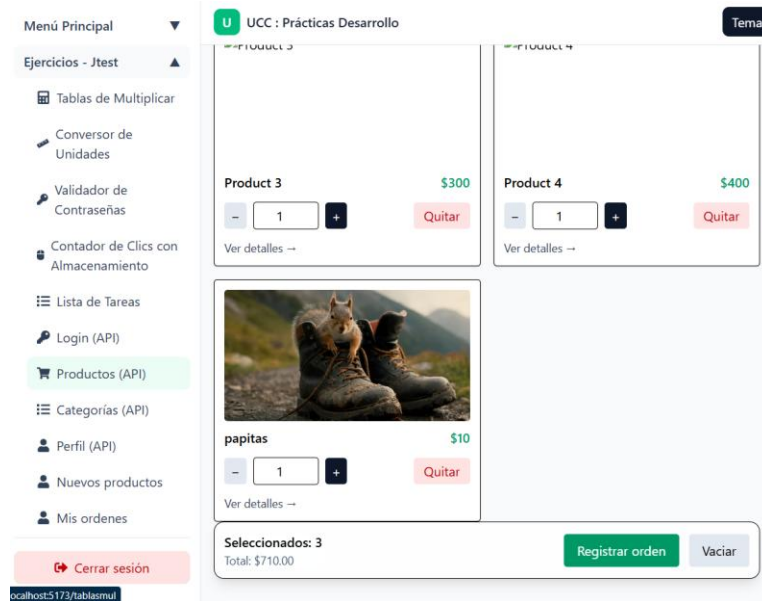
Menú Principal ▼

Ejercicios - Jtest ▲

Tablas de Multiplicar

Conversor de Unidades

Validador de Contraseñas

Contador de Clics con Almacenamiento

Lista de Tareas

Login (API)

Productos (API)

Categorías (API)

Perfil (API)

Nuevos productos

Mis ordenes

Cerrar sesión

ocalhost:5173/tablasmul

U UCC : Prácticas Desarrollo

Tema

Product 3

Product 3 $300

– 1 +

Quitar

Ver detalles →

Product 4

Product 4 $400

– 1 +

Quitar

Ver detalles →

papitas $10

– 1 +

Quitar

Ver detalles →

Seleccionados: 3

Total: $710.00

Registrar orden

Vaciar